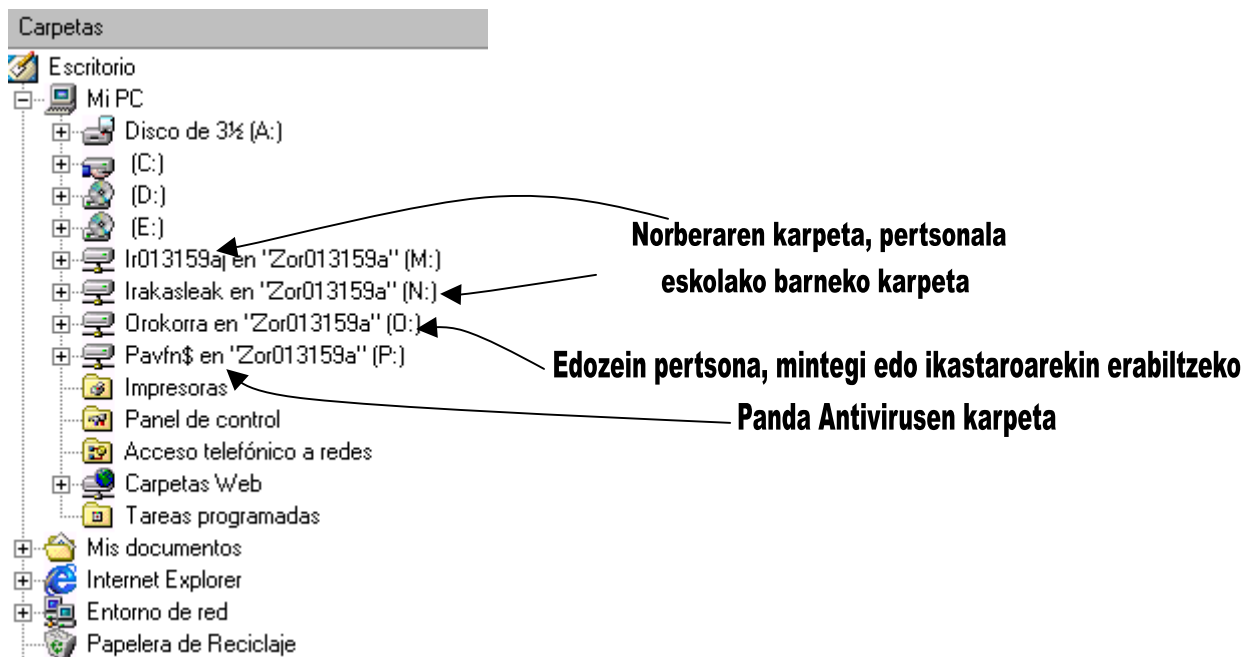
Carpetas

Escritorio

Mi PC

Disco de 3½ (A:)

(C:)

(D:)

(E:)

Ir013159a en "Zor013159a" (M:)

Irakasleak en "Zor013159a" (N:)

Orokorra en "Zor013159a" (O:)

Pavfn$ en "Zor013159a" (P:)

Impresoras

Panel de control

Acceso telefónico a redes

Carpetas Web

Tareas programadas

Mis documentos

Internet Explorer

Entorno de red

Papelera de Reciclaje

Norberaren karpeta, pertsonala

eskolako barneko karpeta

Edozein pertsona, mintegi edo ikastaroarekin erabiltzeko

Panda Antivirusen karpeta